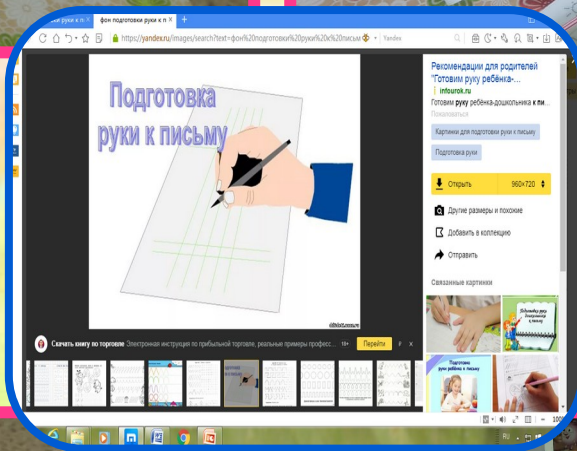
подготовки руки к п
фон подготовки руки к п
https://yandex.ru/images/search?text=фон%20подготовки%20руки%20к%20письму
Yandex

Подготовка руки к письму

Рекомендации для родителей "Готовим руку ребёнка-...
infourok.ru
Готовим руку ребёнка-дошкольника к п...
Пожаловаться
Картинки для подготовки руки к письму
Подготовка руки
Открыть
960×720
Другие размеры и похожие
Добавить в коллекцию
Отправить
Связанные картинки
Подготовка руки ребёнка к письму

Скачать книгу по торговле
Электронная инструкция по прибыльной торговле, реальные примеры професс...
18+
Перейти

RU